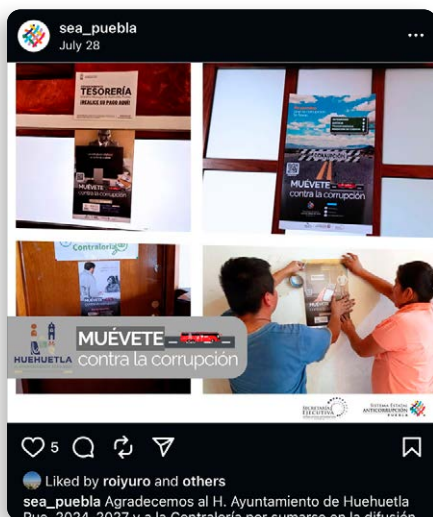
sea_puebla
July 28

TESORERÍA
¡REALICE SU PAGO AQUÍ!

MUÉVETE
contra la corrupción

MUÉVETE
contra la corrupción

Contraloría

HUEHUETLA

MUÉVETE
contra la corrupción

SECRETARÍA EJECUTIVA

SISTEMA ESTATAL ANTICORRUPCIÓN PUEBLA

5

Liked by roiyuro and others

sea_puebla Agradecemos al H. Ayuntamiento de Huehuetla Pue. 2024-2027 y a la Contraloría por sumarse en la difusión